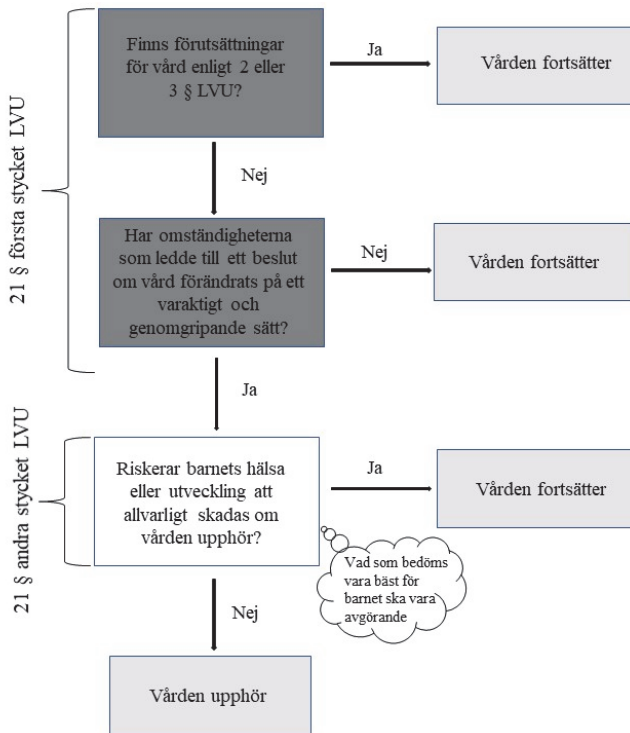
21 § första stycket LVU

Finns förutsättningar för vård enligt 2 eller 3 § LVU?

Ja

Vården fortsätter

Nej

Har omständigheterna som ledde till ett beslut om vård förändrats på ett varaktigt och genomgripande sätt?

Nej

Vården fortsätter

Ja

21 § andra stycket LVU

Riskerar barnets hälsa eller utveckling att allvarligt skadas om vården upphör?

Ja

Vården fortsätter

Vad som bedöms vara bäst för barnet ska vara avgörande

Nej

Vården upphör